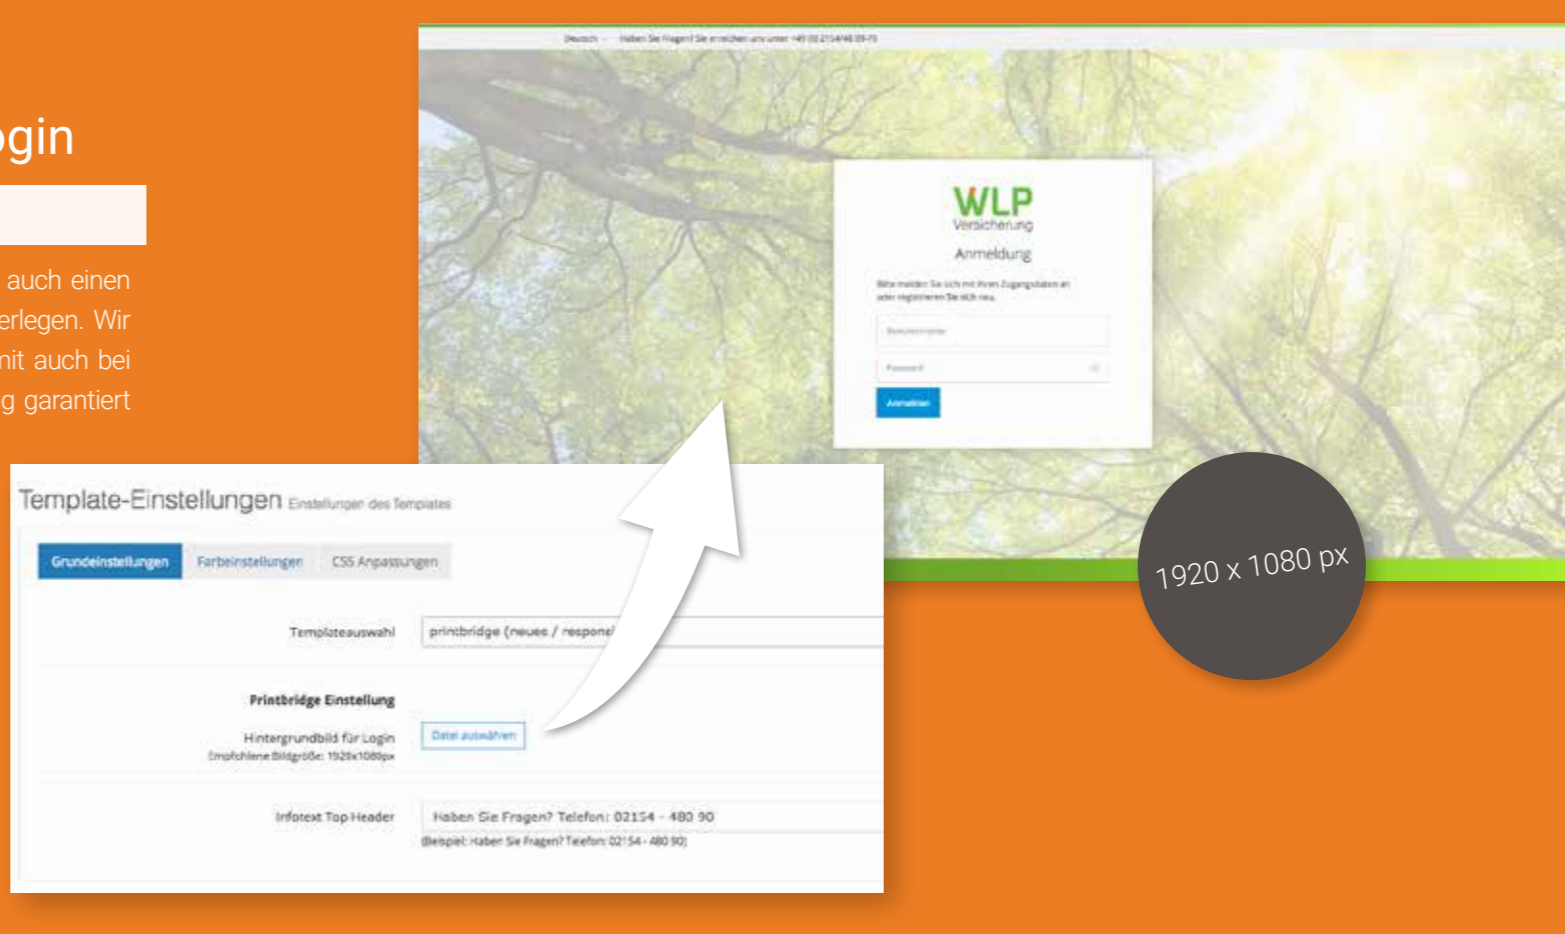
gin

auch einen erlegen. Wir nit auch bei g garantiert

Deutsch Haben Sie Fragen? Sie erreichen uns unter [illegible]

WLP Versicherung

Anmeldung

Bitte melden Sie sich mit Ihren Zugangsdaten an oder registrieren Sie sich neu.

Benutzername

Passwort

Anmelden

1920 x 1080 px

Template-Einstellungen Einstellungen des Templates

Grundeinstellungen Farbeinstellungen CSS Anpassungen

Templateauswahl printbridge (neues / respons

Printbridge Einstellung

Hintergrundbild für Login
Empfohlene Bildgröße: 1920x1080px

Datei auswählen

Infotext Top Header Haben Sie Fragen? Telefon: 02154 - 480 90
(Beispiel: Haben Sie Fragen? Telefon: 02154 - 480 90)